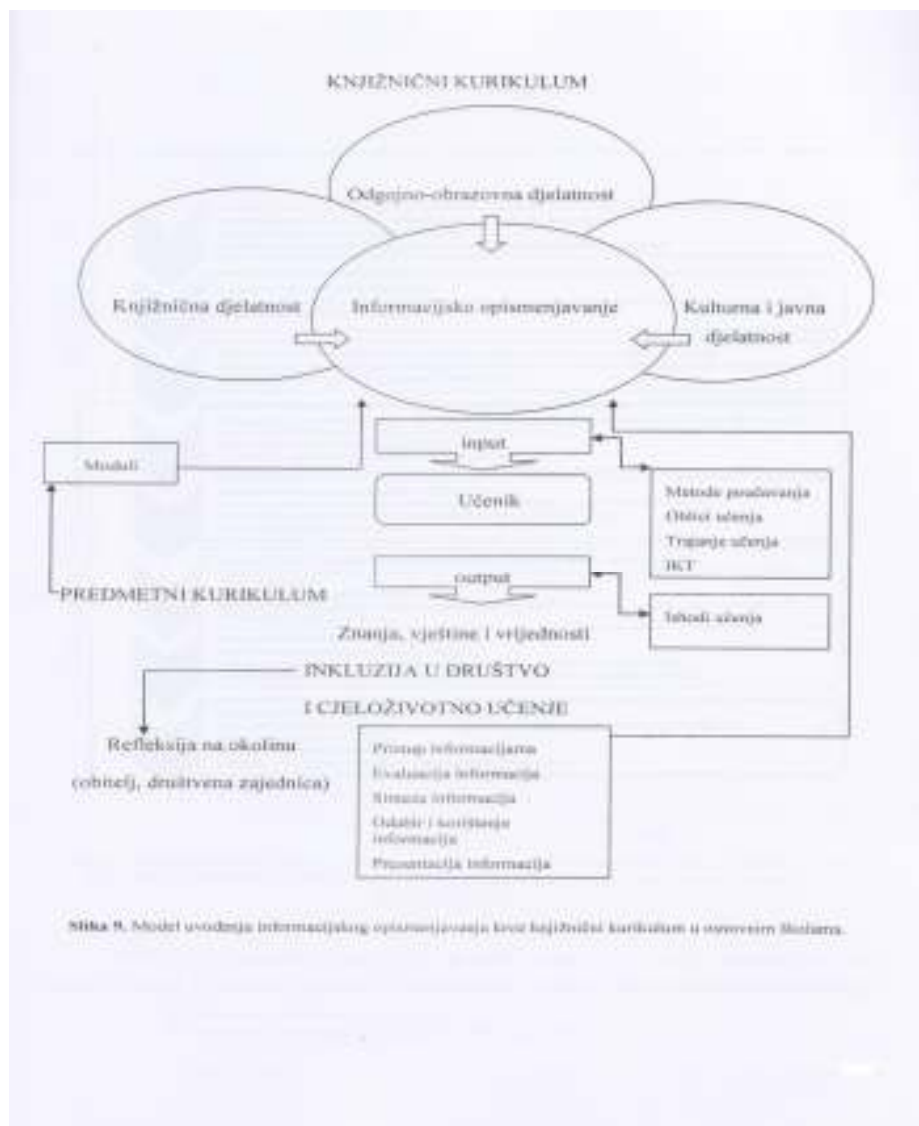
KNJIŽNIČNI KURIKULUM

Odgojno-obrazovna djelatnost

Knjižnična djelatnost

Informacijsko opismenjavanje

Kulturna i javna djelatnost

Moduli

input

Učenik

Metode poučavanja
Oblici učenja
Trajanje učenja
IKT

output

PREDMETNI KURIKULUM

Ishodi učenja

Znanja, vještine i vrijednosti

INKLUZIJA U DRUŠTVO
I CJELOŽIVOTNO UČENJE

Refleksija na okolinu
(obitelj, društvena zajednica)

Pristup informacijama
Evaluacija informacija
Sinteza informacija
Odabir i korištenje informacija
Prezentacija informacija

Slika 9. Model uvođenja informacijskog opismenjavanja kroz knjižnični kurikulum u osnovnim školama.